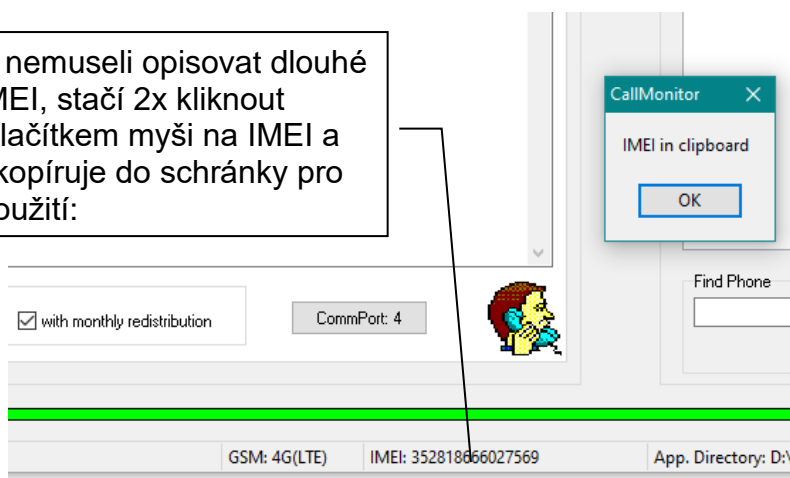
nemuseli opisovat dlouhé MEI, stačí 2x kliknout lačítkem myši na IMEI a kopíruje do schránky pro užití:

CallMonitor ×

IMEI in clipboard

OK

Find Phone

with monthly redistribution

CommPort: 4

GSM: 4G(LTE)

IMEI: 352818666027569

App. Directory: D:\